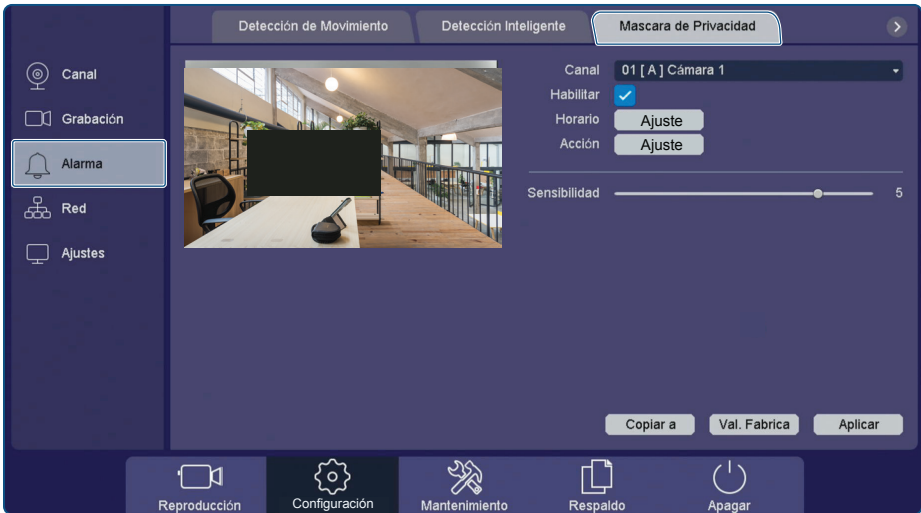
Detección de Movimiento
Detección Inteligente
Mascara de Privacidad

Canal
Grabación
Alarma
Red
Ajustes

Canal 01 [ A ] Cámara 1
Habilitar
Horario Ajuste
Acción Ajuste

Sensibilidad 5

Copiar a
Val. Fabrica
Aplicar

Reproducción
Configuración
Mantenimiento
Respaldo
Apagar